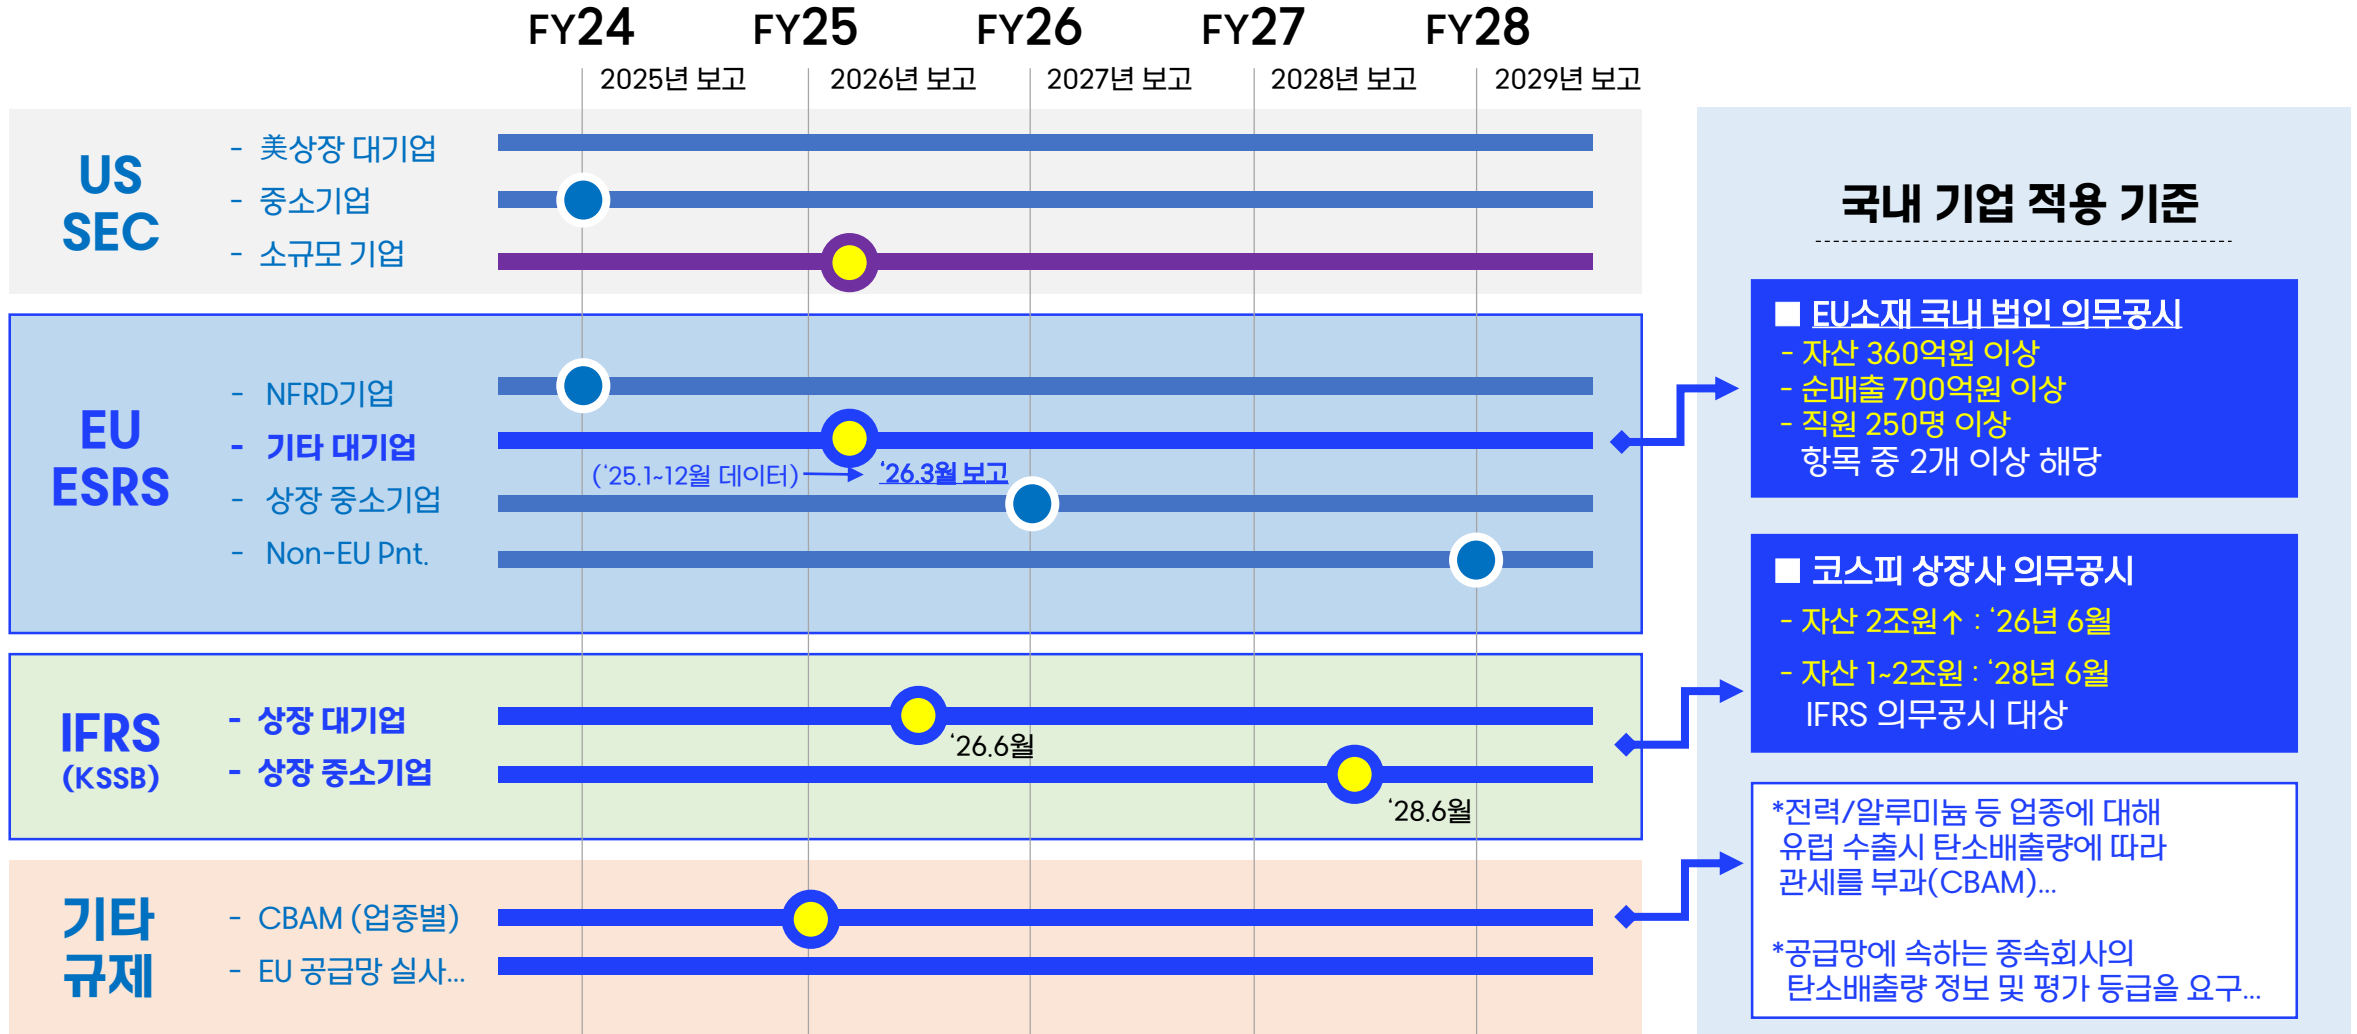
FY24 FY25 FY26 FY27 FY28

2025년 보고 2026년 보고 2027년 보고 2028년 보고 2029년 보고

US SEC
- 美상장 대기업
- 중소기업
- 소규모 기업

EU ESRS
- NFRD기업
- 기타 대기업
- 상장 중소기업
- Non-EU Pnt.

('25.1~12월 데이터) '26.3월 보고

IFRS (KSSB)
- 상장 대기업
- 상장 중소기업

'26.6월
'28.6월

기타 규제
- CBAM (업종별)
- EU 공급망 실사...

국내 기업 적용 기준

■ EU소재 국내 법인 의무공시
- 자산 360억원 이상
- 순매출 700억원 이상
- 직원 250명 이상
항목 중 2개 이상 해당

■ 코스피 상장사 의무공시
- 자산 2조원↑ : '26년 6월
- 자산 1~2조원 : '28년 6월
IFRS 의무공시 대상

*전력/알루미늄 등 업종에 대해 유럽 수출시 탄소배출량에 따라 관세를 부과(CBAM)...

*공급망에 속하는 종속회사의 탄소배출량 정보 및 평가 등급을 요구...